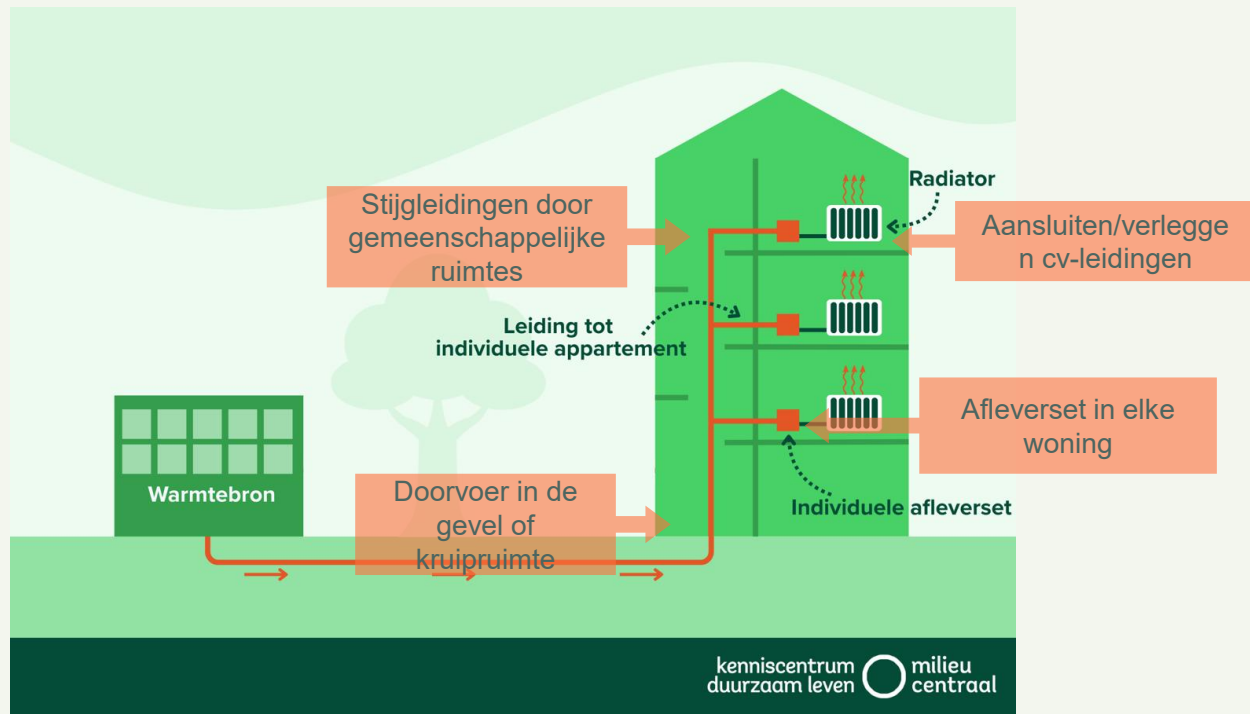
Stijgleidingen door gemeenschappelijke ruimtes

Radiator

Aansluiten/verleggen cv-leidingen

Leiding tot individuele appartement

Afleverset in elke woning

Warmtebron

Doorvoer in de gevel of kruipruimte

Individuele afleverset

kenniscentrum duurzaam leven

milieu centraal